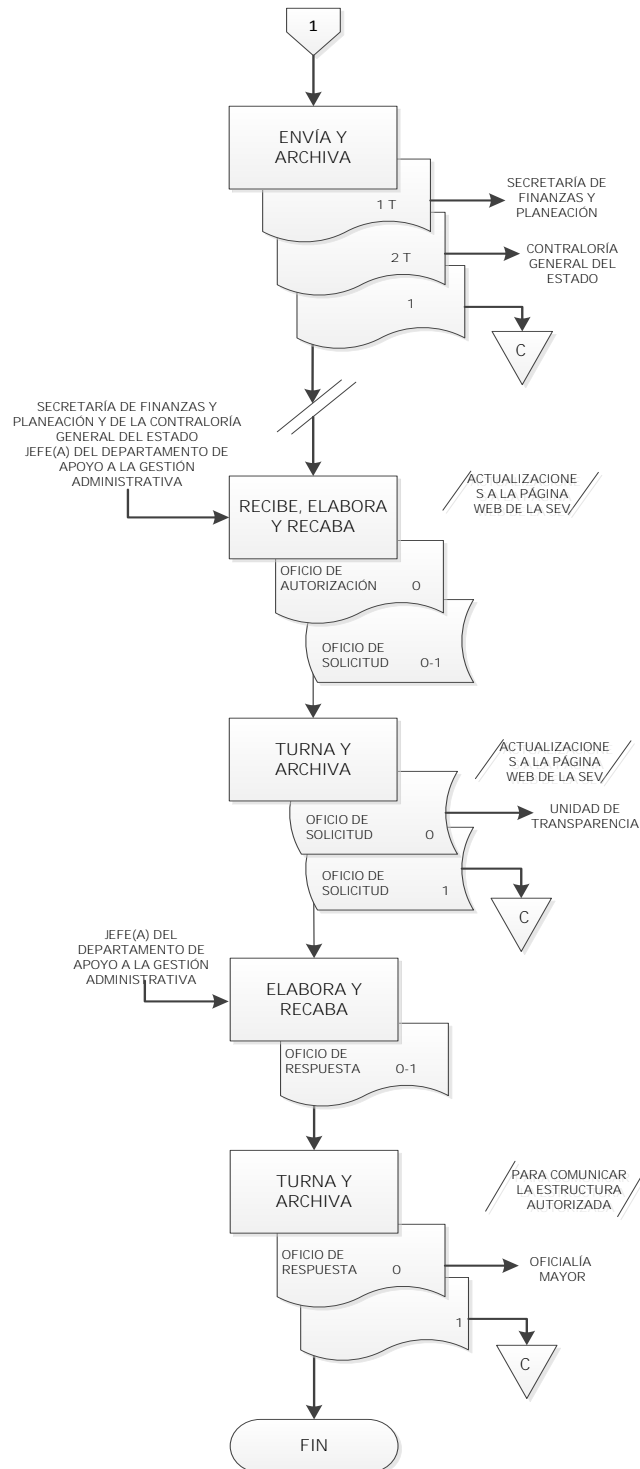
1

ENVÍA Y ARCHIVA

1 T

SECRETARÍA DE FINANZAS Y PLANEACIÓN

2 T

CONTRALORÍA GENERAL DEL ESTADO

1

C

SECRETARÍA DE FINANZAS Y PLANEACIÓN Y DE LA CONTRALORÍA GENERAL DEL ESTADO
JEFE(A) DEL DEPARTAMENTO DE APOYO A LA GESTIÓN ADMINISTRATIVA

RECIBE, ELABORA Y RECABA

ACTUALIZACIONES A LA PÁGINA WEB DE LA SEV

OFICIO DE AUTORIZACIÓN O

OFICIO DE SOLICITUD O-1

TURNA Y ARCHIVA

ACTUALIZACIONES A LA PÁGINA WEB DE LA SEV

OFICIO DE SOLICITUD O

UNIDAD DE TRANSPARENCIA

OFICIO DE SOLICITUD 1

C

JEFE(A) DEL DEPARTAMENTO DE APOYO A LA GESTIÓN ADMINISTRATIVA

ELABORA Y RECABA

OFICIO DE RESPUESTA O-1

TURNA Y ARCHIVA

PARA COMUNICAR LA ESTRUCTURA AUTORIZADA

OFICIO DE RESPUESTA O

OFICIALÍA MAYOR

1

C

FIN